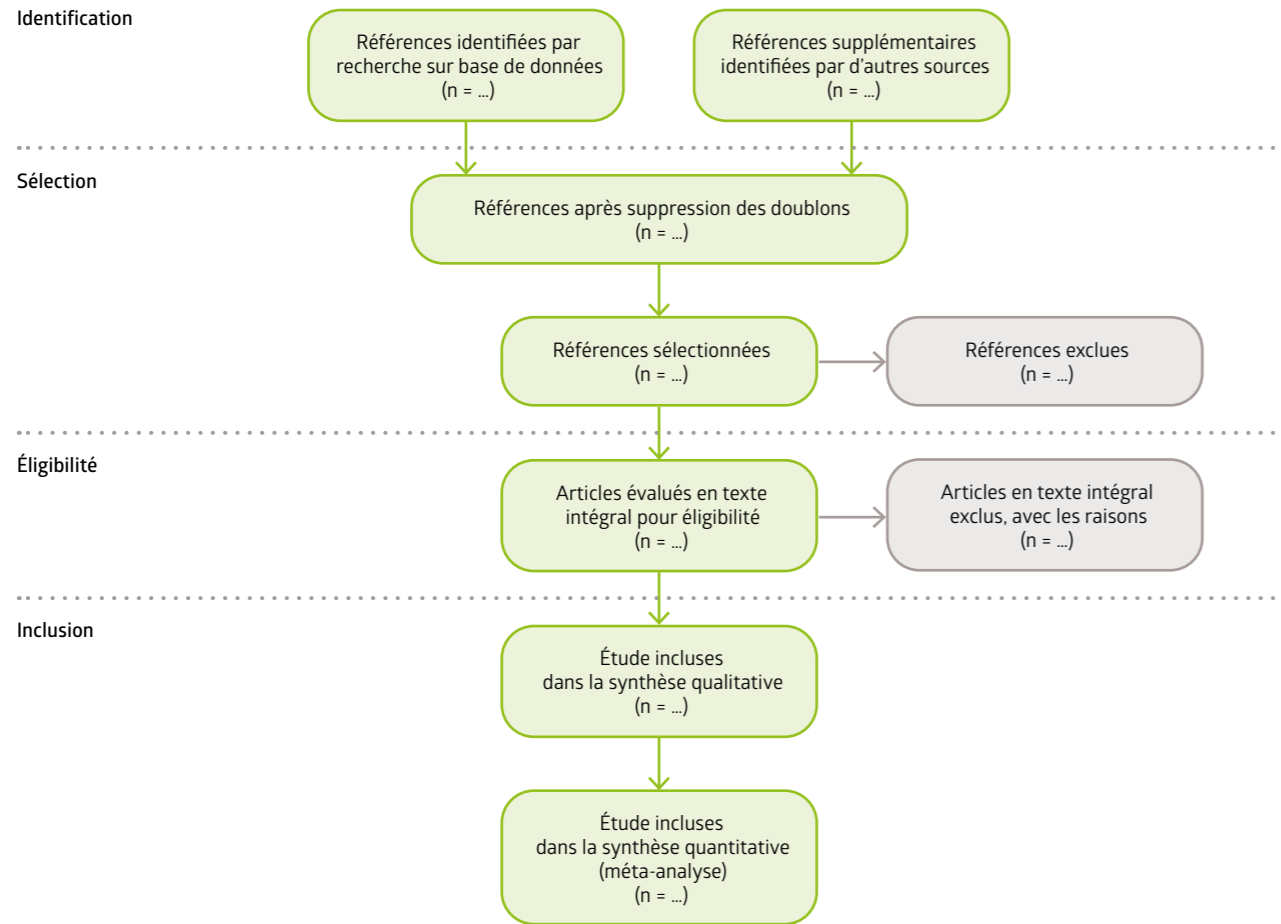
Identification

Références identifiées par recherche sur base de données
(n = ...)

Références supplémentaires identifiées par d'autres sources
(n = ...)

Sélection

Références après suppression des doublons
(n = ...)

Références sélectionnées
(n = ...)

Références exclues
(n = ...)

Éligibilité

Articles évalués en texte intégral pour éligibilité
(n = ...)

Articles en texte intégral exclus, avec les raisons
(n = ...)

Inclusion

Étude incluses dans la synthèse qualitative
(n = ...)

Étude incluses dans la synthèse quantitative (méta-analyse)
(n = ...)